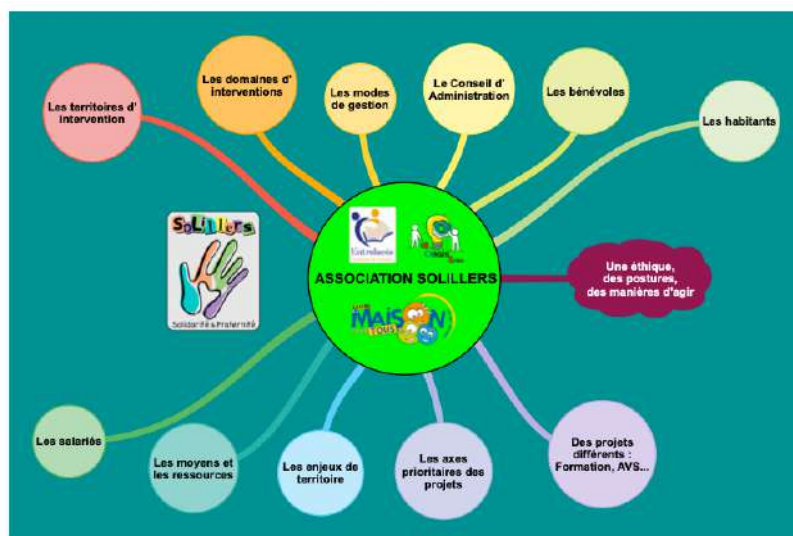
Les territoires d' intervention

Les domaines d' interventions

Les modes de gestion

Le Conseil d' Administration

Les bénévoles

Les habitants

SoLiLLers

Solidarité & Fraternité

Entr'aidance

ASSOCIATION SOLILLERS

MAISON TOUS

Une éthique, des postures, des manières d'agir

Les salariés

Les moyens et les ressources

Les enjeux de territoire

Les axes prioritaires des projets

Des projets différents : Formation, AVS...